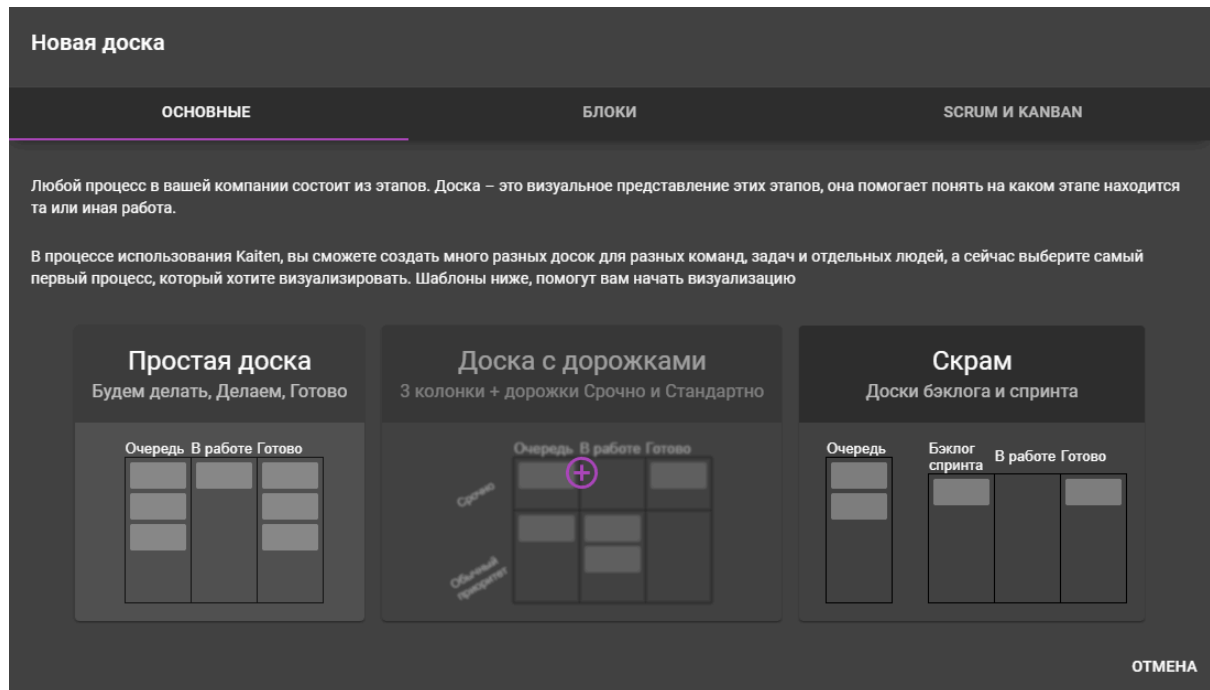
Новая доска

ОСНОВНЫЕ

БЛОКИ

SCRUM И KANBAN

Любой процесс в вашей компании состоит из этапов. Доска – это визуальное представление этих этапов, она помогает понять на каком этапе находится та или иная работа.

В процессе использования Kaiten, вы сможете создать много разных досок для разных команд, задач и отдельных людей, а сейчас выберите самый первый процесс, который хотите визуализировать. Шаблоны ниже, помогут вам начать визуализацию

Простая доска
Будем делать, Делаем, Готово

Очередь В работе Готово

Доска с дорожками
3 колонки + дорожки Срочно и Стандартно

Очередь В работе Готово

Срочно

Обычный приоритет

Скрам
Доски бэклога и спринта

Очередь

Бэклог спринта

В работе Готово

ОТМЕНА